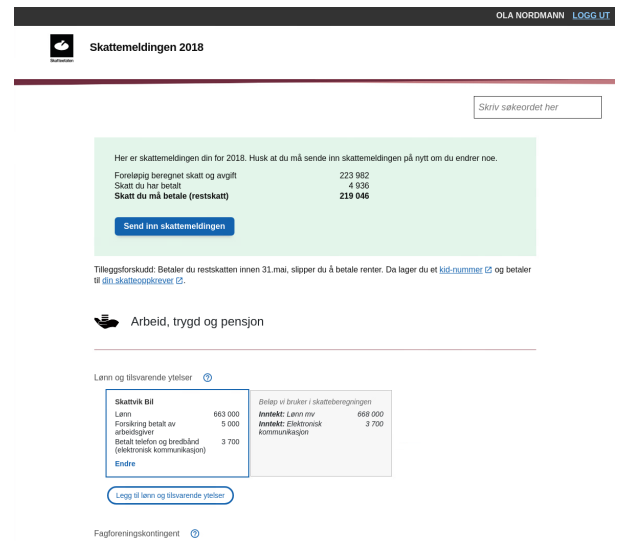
OLA NORDMANN LOGG UT

Skatteetaten

Skattemeldingen 2018

Skriv søkeordet her

Her er skattemeldingen din for 2018. Husk at du må sende inn skattemeldingen på nytt om du endrer noe.

| | |
|---|---|
| Foreløpig beregnet skatt og avgift | 223 982 |
| Skatt du har betalt | 4 936 |
| **Skatt du må betale (restskatt)** | **219 046** |

Send inn skattemeldingen

Tilleggsforskudd: Betaler du restskatten innen 31.mai, slipper du å betale renter. Da lager du et kid-nummer og betaler til din skatteoppkrever.

Arbeid, trygd og pensjon

Lønn og tilsvarende ytelser ?

**Skattvik Bil**

| | |
|---|---|
| Lønn | 663 000 |
| Forsikring betalt av arbeidsgiver | 5 000 |
| Betalt telefon og bredbånd (elektronisk kommunikasjon) | 3 700 |

Endre

Beløp vi bruker i skatteberegningen

| | |
|---|---|
| **Intekt:** Lønn mv | 668 000 |
| **Intekt:** Elektronisk kommunikasjon | 3 700 |

Legg til lønn og tilsvarende ytelser

Fagforeningskontingent ?